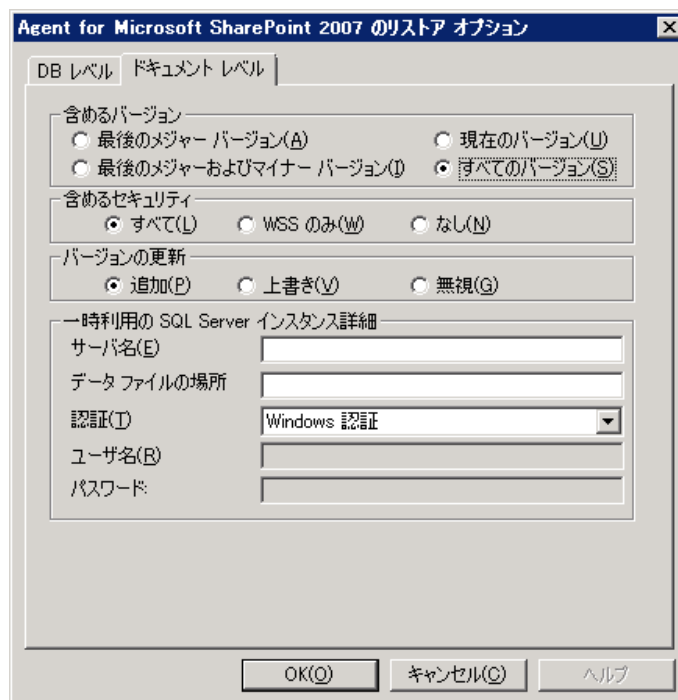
Agent for Microsoft SharePoint 2007 のリストア オプション

DB レベル
ドキュメント レベル

含めるバージョン
最後のメジャー バージョン(A)
現在のバージョン(U)
最後のメジャーおよびマイナー バージョン(I)
すべてのバージョン(S)

含めるセキュリティ
すべて(L)
WSS のみ(W)
なし(N)

バージョンの更新
追加(P)
上書き(V)
無視(G)

一時利用の SQL Server インスタンス詳細
サーバ名(E)
データ ファイルの場所
認証(T)
Windows 認証
ユーザ名(R)
パスワード:

OK(O)
キャンセル(C)
ヘルプ